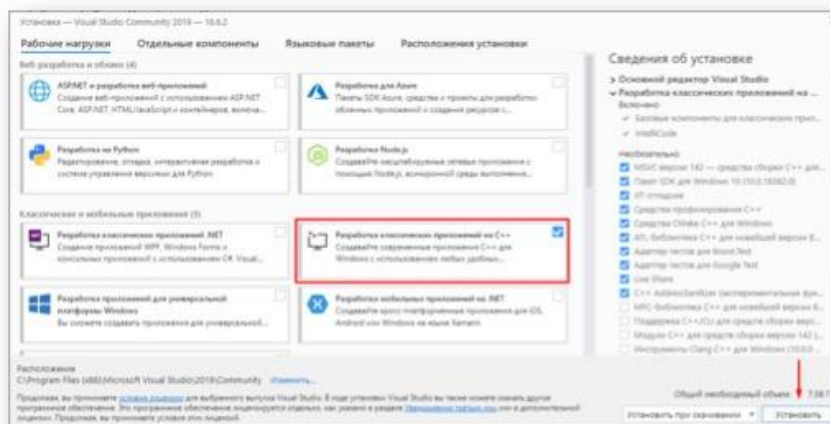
Установка — Visual Studio Community 2019 — 16.6.2

Рабочие нагрузки	Отдельные компоненты	Языковые пакеты	Расположения установки

Веб-разработка и облако (4)

ASP.NET и разработка веб-приложений
Создание веб-приложений с использованием ASP.NET Core, ASP.NET, HTML/JavaScript и контейнеров, включа...

Разработка для Azure
Пакеты SDK Azure, средства и проекты для разработки облачных приложений и создания ресурсов с...

Разработка на Python
Редактирование, отладка, интерактивная разработка и системы управления версиями для Python.

Разработка Node.js
Создавайте масштабируемые сетевые приложения с помощью Node.js, асинхронной среды выполнения...

Классические и мобильные приложения (5)

Разработка классических приложений .NET
Создание приложений WPF, Windows Forms и консольных приложений с использованием C#, Visual...

Разработка классических приложений на C++
Создавайте современные приложения C++ для Windows с использованием любых удобных...

Разработка приложений для универсальной платформы Windows
Вы сможете создавать приложения для универсальной...

Разработка мобильных приложений на .NET
Создавайте кросс-платформенные приложения для iOS, Android или Windows на языке Xamarin.

Сведения об установке

> Основной редактор Visual Studio
∨ Разработка классических приложений на ...
Включено
✓ Базовые компоненты для классических прил...
✓ IntelliCode
Необязательно
MSVC версии 142 — средства сборки C++ для...
Пакет SDK для Windows 10 (10.0.18362.0)
JIT-отладчик
Средства профилирования C++
Средства CMake C++ для Windows
ATL библиотека C++ для новейшей версии B...
Адаптер тестов для Boost.Test
Адаптер тестов для Google Test
Live Share
C++ AddressSanitizer (экспериментальная фун...
MFC библиотека C++ для новейшей версии B...
Поддержка C++/CLI для средств сборки вер...
Модули C++ для средств сборки версии 142 (...
Инструменты Clang C++ для Windows (10.0.0...

Расположение
C:\Program Files (x86)\Microsoft Visual Studio\2019\Community Изменить...

Продолжая, вы принимаете условия лицензии для выбранного выпуска Visual Studio. В ходе установки Visual Studio вы также можете скачать другое программное обеспечение. Это программное обеспечение лицензируется отдельно, как указано в разделе Уведомления третьих лиц или в дополнительной лицензии. Продолжая, вы принимаете условия этих лицензий.

Общий необходимый объем 7,58 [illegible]

Установить при скачивании ▾	Установить